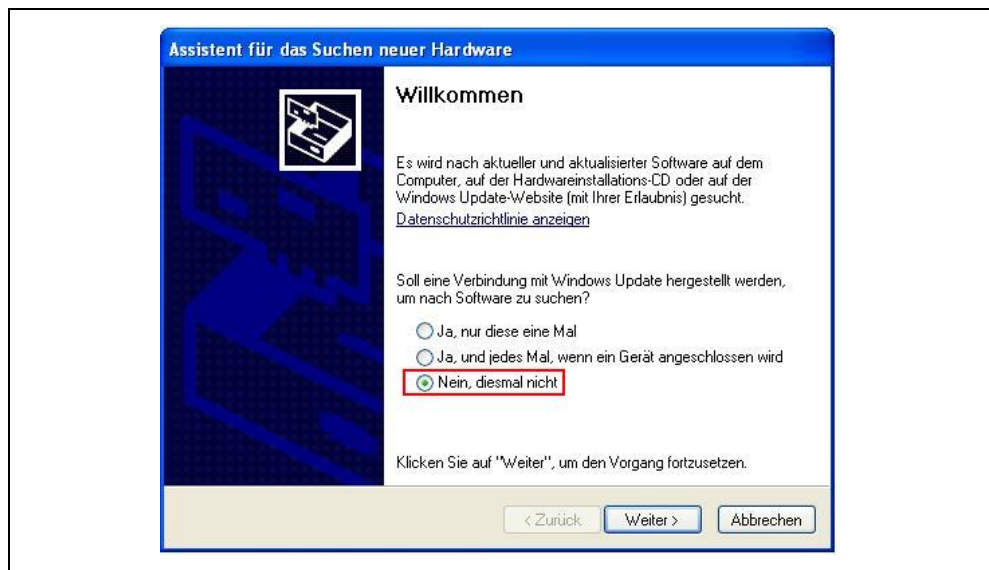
Assistent für das Suchen neuer Hardware

Willkommen

Es wird nach aktueller und aktualisierter Software auf dem Computer, auf der Hardwareinstallations-CD oder auf der Windows Update-Website (mit Ihrer Erlaubnis) gesucht.

Datenschutzrichtlinie anzeigen

Soll eine Verbindung mit Windows Update hergestellt werden, um nach Software zu suchen?

Ja, nur diese eine Mal

Ja, und jedes Mal, wenn ein Gerät angeschlossen wird

Nein, diesmal nicht

Klicken Sie auf "Weiter", um den Vorgang fortzusetzen.

< Zurück Weiter > Abbrechen